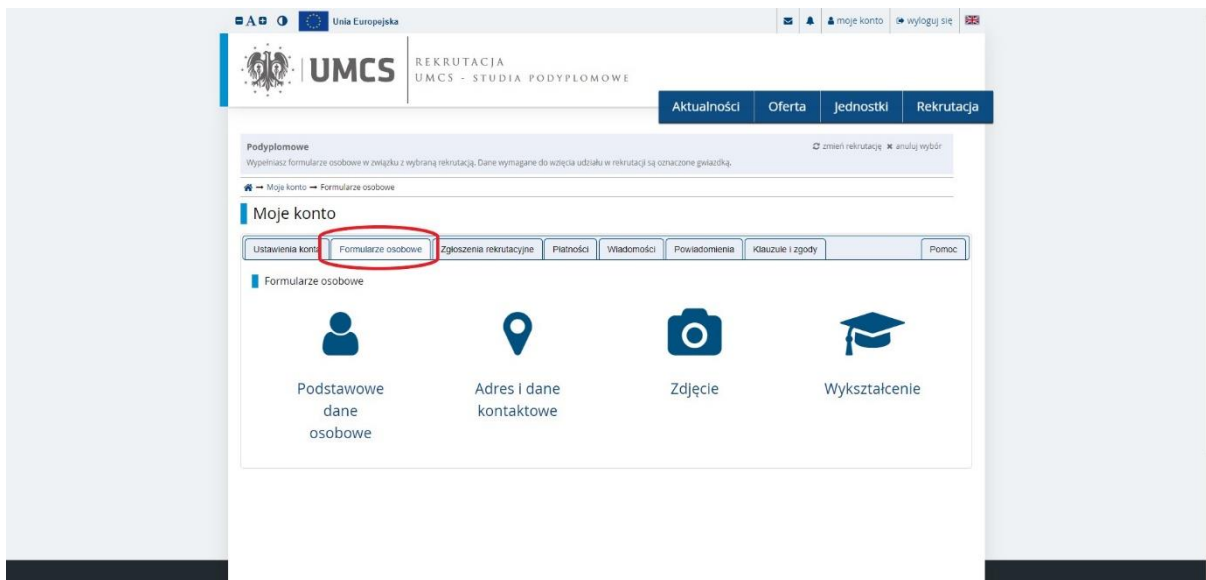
A A A
Unia Europejska
moje konto   wyloguj się

UMCS
REKRUTACJA
UMCS - STUDIA PODYPLOMOWE

Aktualności   Oferta   Jednostki   Rekrutacja

Podyplomowe
Wypełniasz formularze osobowe w związku z wybraną rekrutacją. Dane wymagane do wzięcia udziału w rekrutacji są oznaczone gwiazdką.
zmień rekrutację   anuluj wybór

→ Moje konto → Formularze osobowe

Moje konto

Ustawienia konta   Formularze osobowe   Zgłoszenia rekrutacyjne   Płatności   Wiadomości   Powiadomienia   Klauzule i zgody   Pomoc

Formularze osobowe

Podstawowe dane osobowe

Adres i dane kontaktowe

Zdjęcie

Wykształcenie